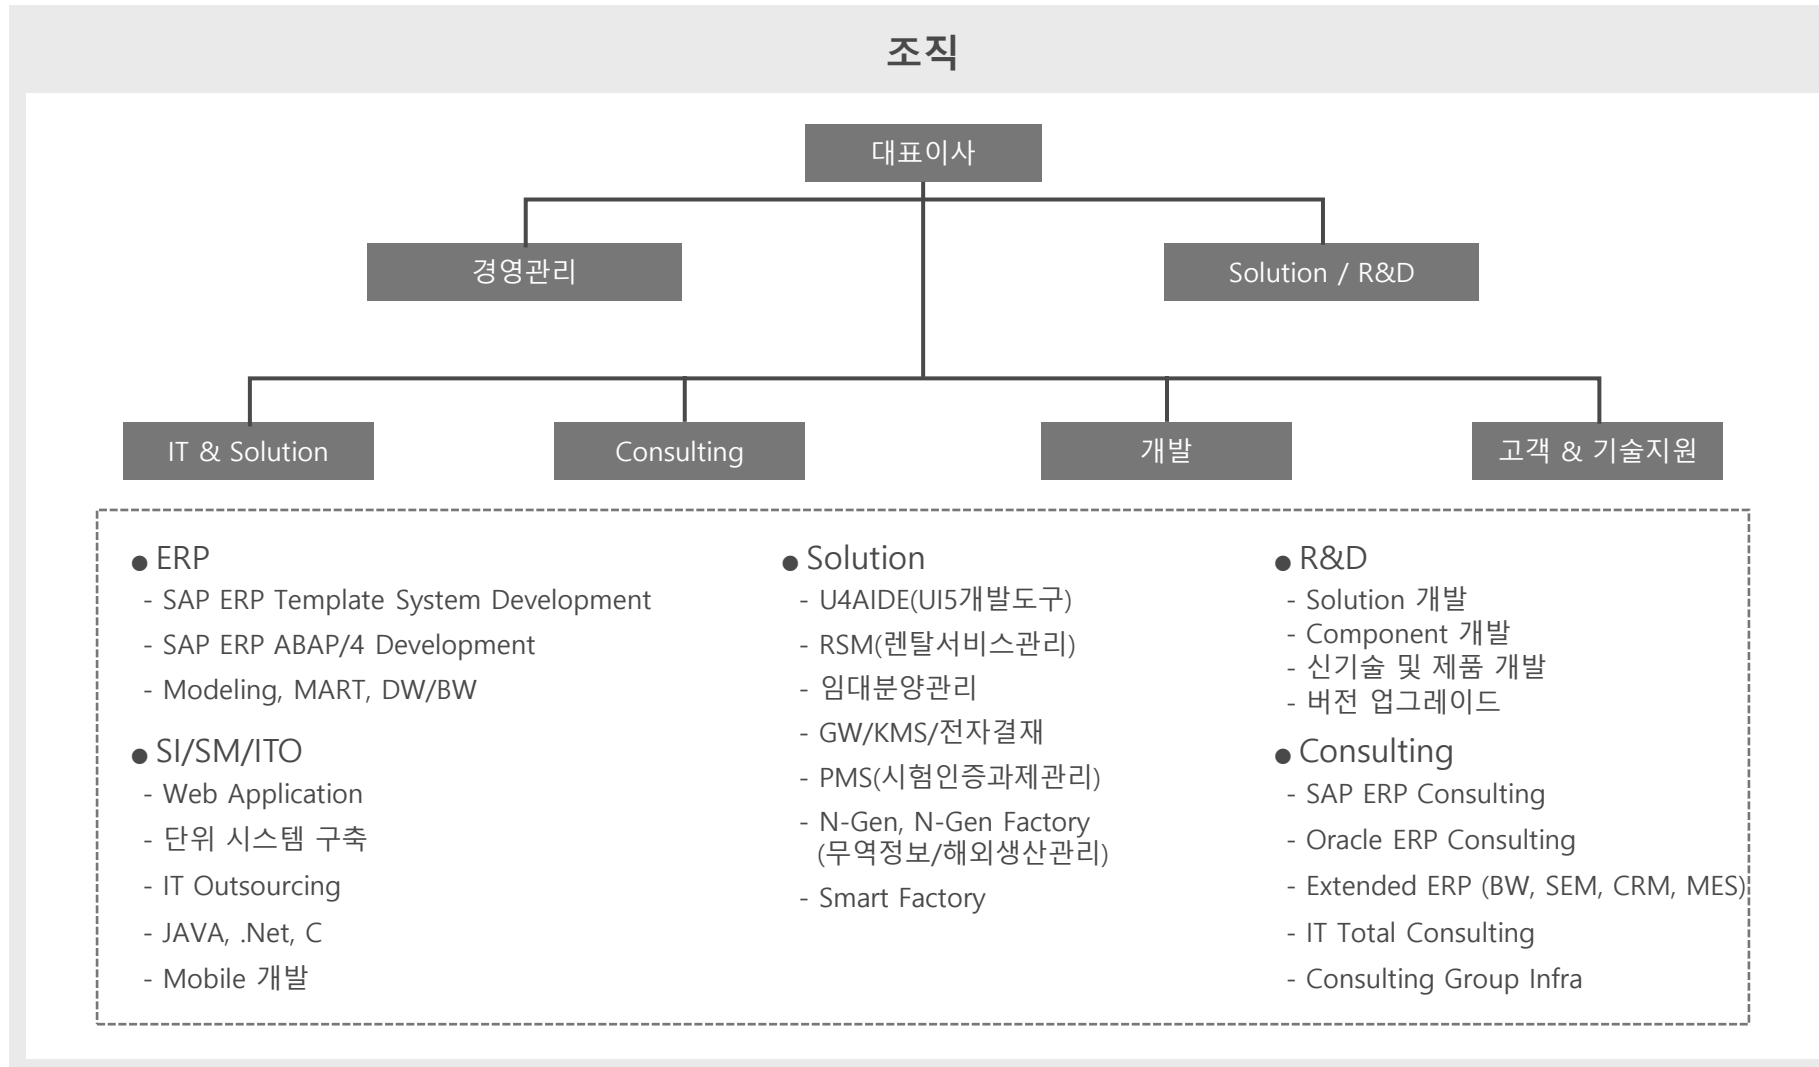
조직

대표이사

경영관리

Solution / R&D

IT & Solution

Consulting

개발

고객 & 기술지원

● ERP
- SAP ERP Template System Development
- SAP ERP ABAP/4 Development
- Modeling, MART, DW/BW

● SI/SM/ITO
- Web Application
- 단위 시스템 구축
- IT Outsourcing
- JAVA, .Net, C
- Mobile 개발

● Solution
- U4AIDE(UI5개발도구)
- RSM(렌탈서비스관리)
- 임대분양관리
- GW/KMS/전자결재
- PMS(시험인증과제관리)
- N-Gen, N-Gen Factory (무역정보/해외생산관리)
- Smart Factory

● R&D
- Solution 개발
- Component 개발
- 신기술 및 제품 개발
- 버전 업그레이드

● Consulting
- SAP ERP Consulting
- Oracle ERP Consulting
- Extended ERP (BW, SEM, CRM, MES)
- IT Total Consulting
- Consulting Group Infra